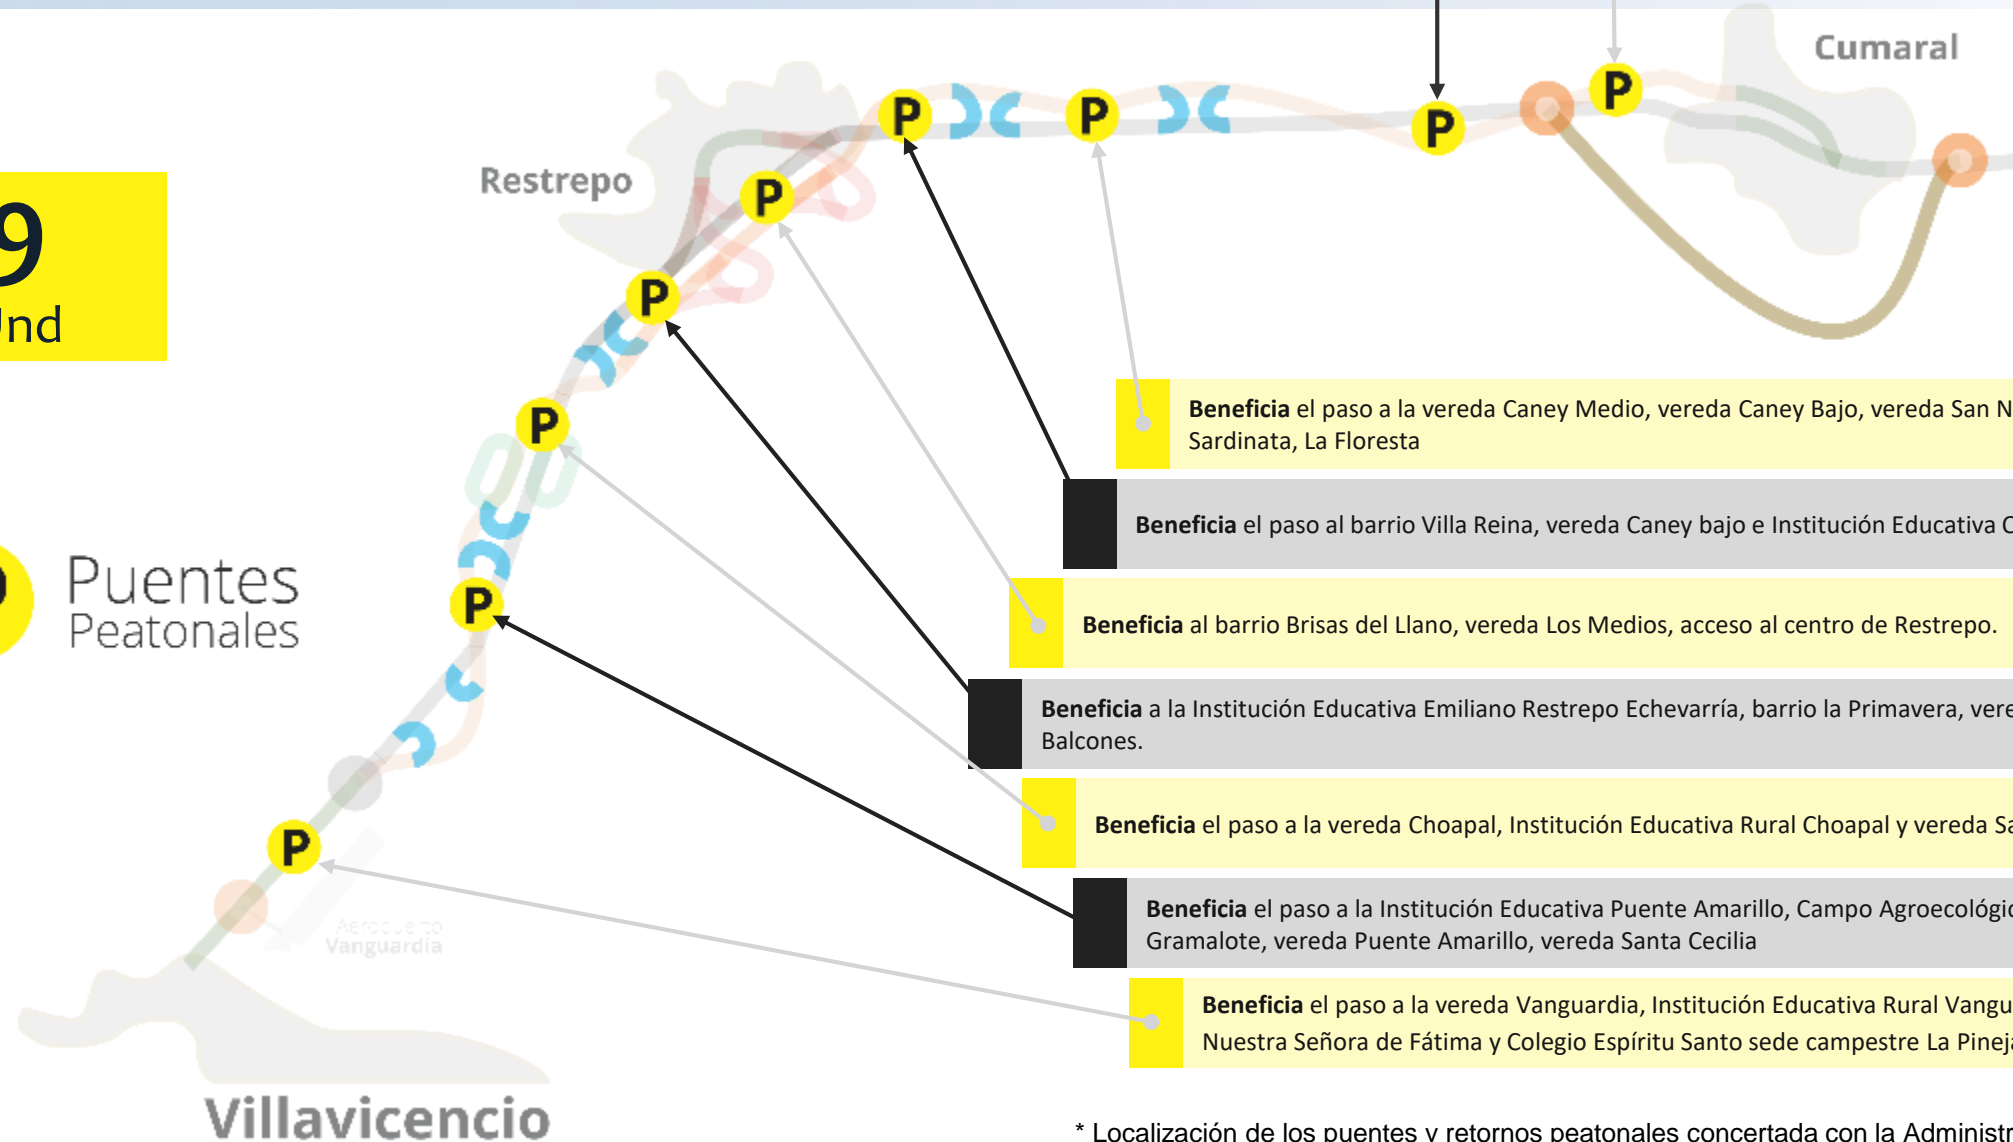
Cumaral

Restrepo

9
Und

Puentes
Peatonales

P P P P P P P P P P

Beneficia el paso a la vereda Caney Medio, vereda Caney Bajo, vereda San N Sardinata, La Floresta

Beneficia el paso al barrio Villa Reina, vereda Caney bajo e Institución Educativa C

Beneficia al barrio Brisas del Llano, vereda Los Medios, acceso al centro de Restrepo.

Beneficia a la Institución Educativa Emiliano Restrepo Echevarría, barrio la Primavera, vere Balcones.

Beneficia el paso a la vereda Choapal, Institución Educativa Rural Choapal y vereda Sa

Beneficia el paso a la Institución Educativa Puente Amarillo, Campo Agroecológic Gramalote, vereda Puente Amarillo, vereda Santa Cecilia

Beneficia el paso a la vereda Vanguardia, Institución Educativa Rural Vangu Nuestra Señora de Fátima y Colegio Espíritu Santo sede campestre La Pineja

Aeropuerto
Vanguardia

Villavicencio

* Localización de los puentes y retornos peatonales concertada con la Administr